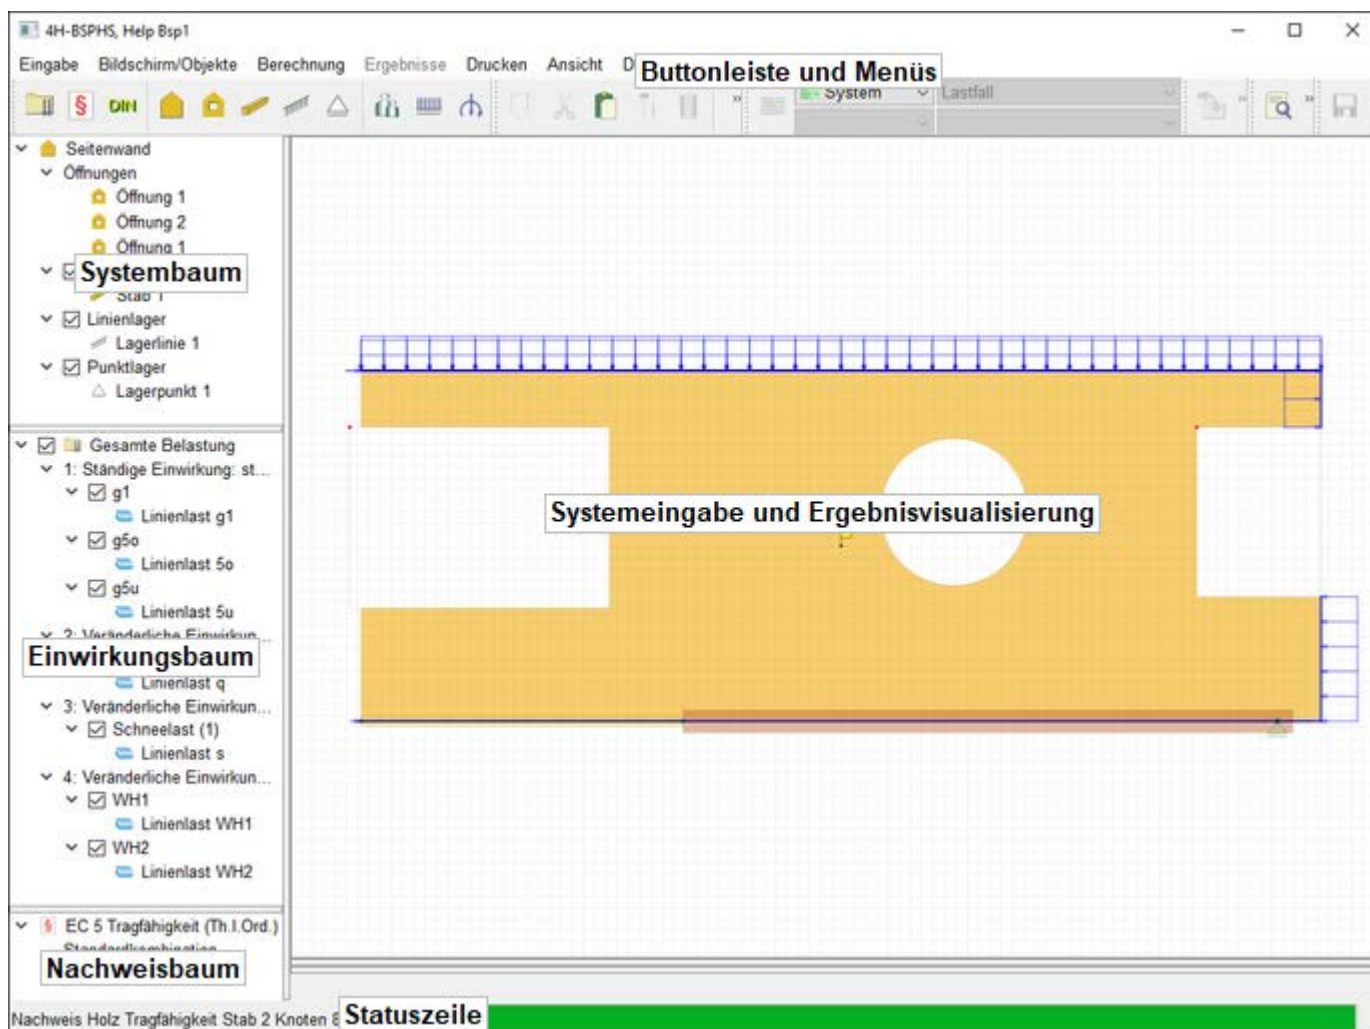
4H-BSPHS, Help Bsp1

Eingabe Bildschirm/Objekte Berechnung Ergebnisse Drucken Ansicht D Buttonleiste und Menüs

DIN System Lastfall

Seitenwand
Öffnungen
Öffnung 1
Öffnung 2
Öffnung 1
Systembaum
Stab 1
Linienlager
Lagerlinie 1
Punktlager
Lagerpunkt 1

Gesamte Belastung
1: Ständige Einwirkung: st...
g1
Linienlast g1
g5o
Linienlast 5o
g5u
Linienlast 5u
2: Veränderliche Einwirkun...
Einwirkungsbaum
Linienlast q
3: Veränderliche Einwirkun...
Schneelast (1)
Linienlast s
4: Veränderliche Einwirkun...
WH1
Linienlast WH1
WH2
Linienlast WH2

EC 5 Tragfähigkeit (Th.I.Ord.)
Standardkombination
Nachweisbaum

Systemeingabe und Ergebnisvisualisierung

Nachweis Holz Tragfähigkeit Stab 2 Knoten 8 Statuszeile